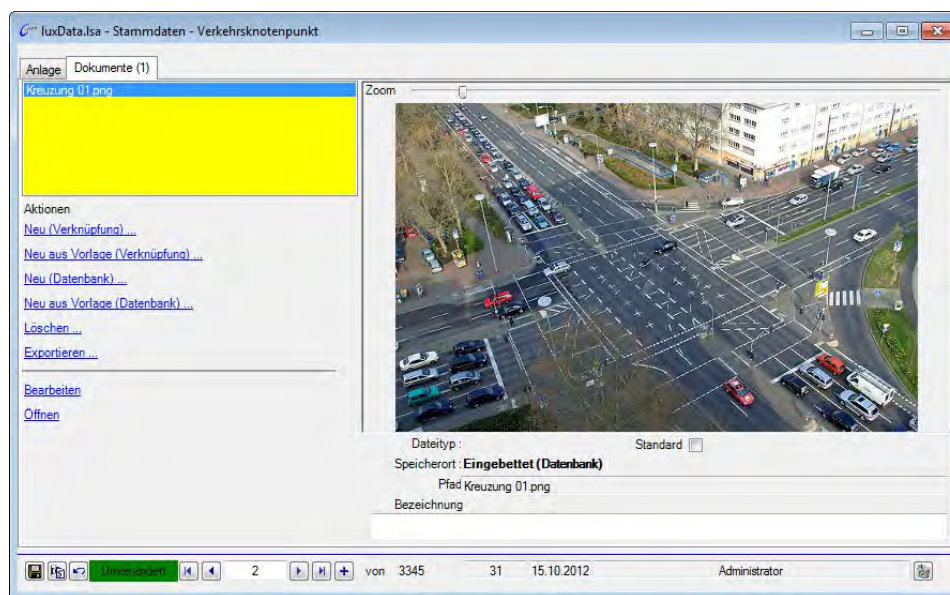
luxData.lsa - Stammdaten - Verkehrsknotenpunkt

Anlage
Dokumente (1)

Kreuzung 01.png

Zoom

Aktionen
Neu (Verknüpfung) ...
Neu aus Vorlage (Verknüpfung) ...
Neu (Datenbank) ...
Neu aus Vorlage (Datenbank) ...
Löschen ...
Exportieren ...

Bearbeiten
Öffnen

Dateityp :
Standard
Speicherort : Eingebettet (Datenbank)
Pfad Kreuzung 01.png
Bezeichnung

Unverändert
2
von 3345
31
15.10.2012
Administrator